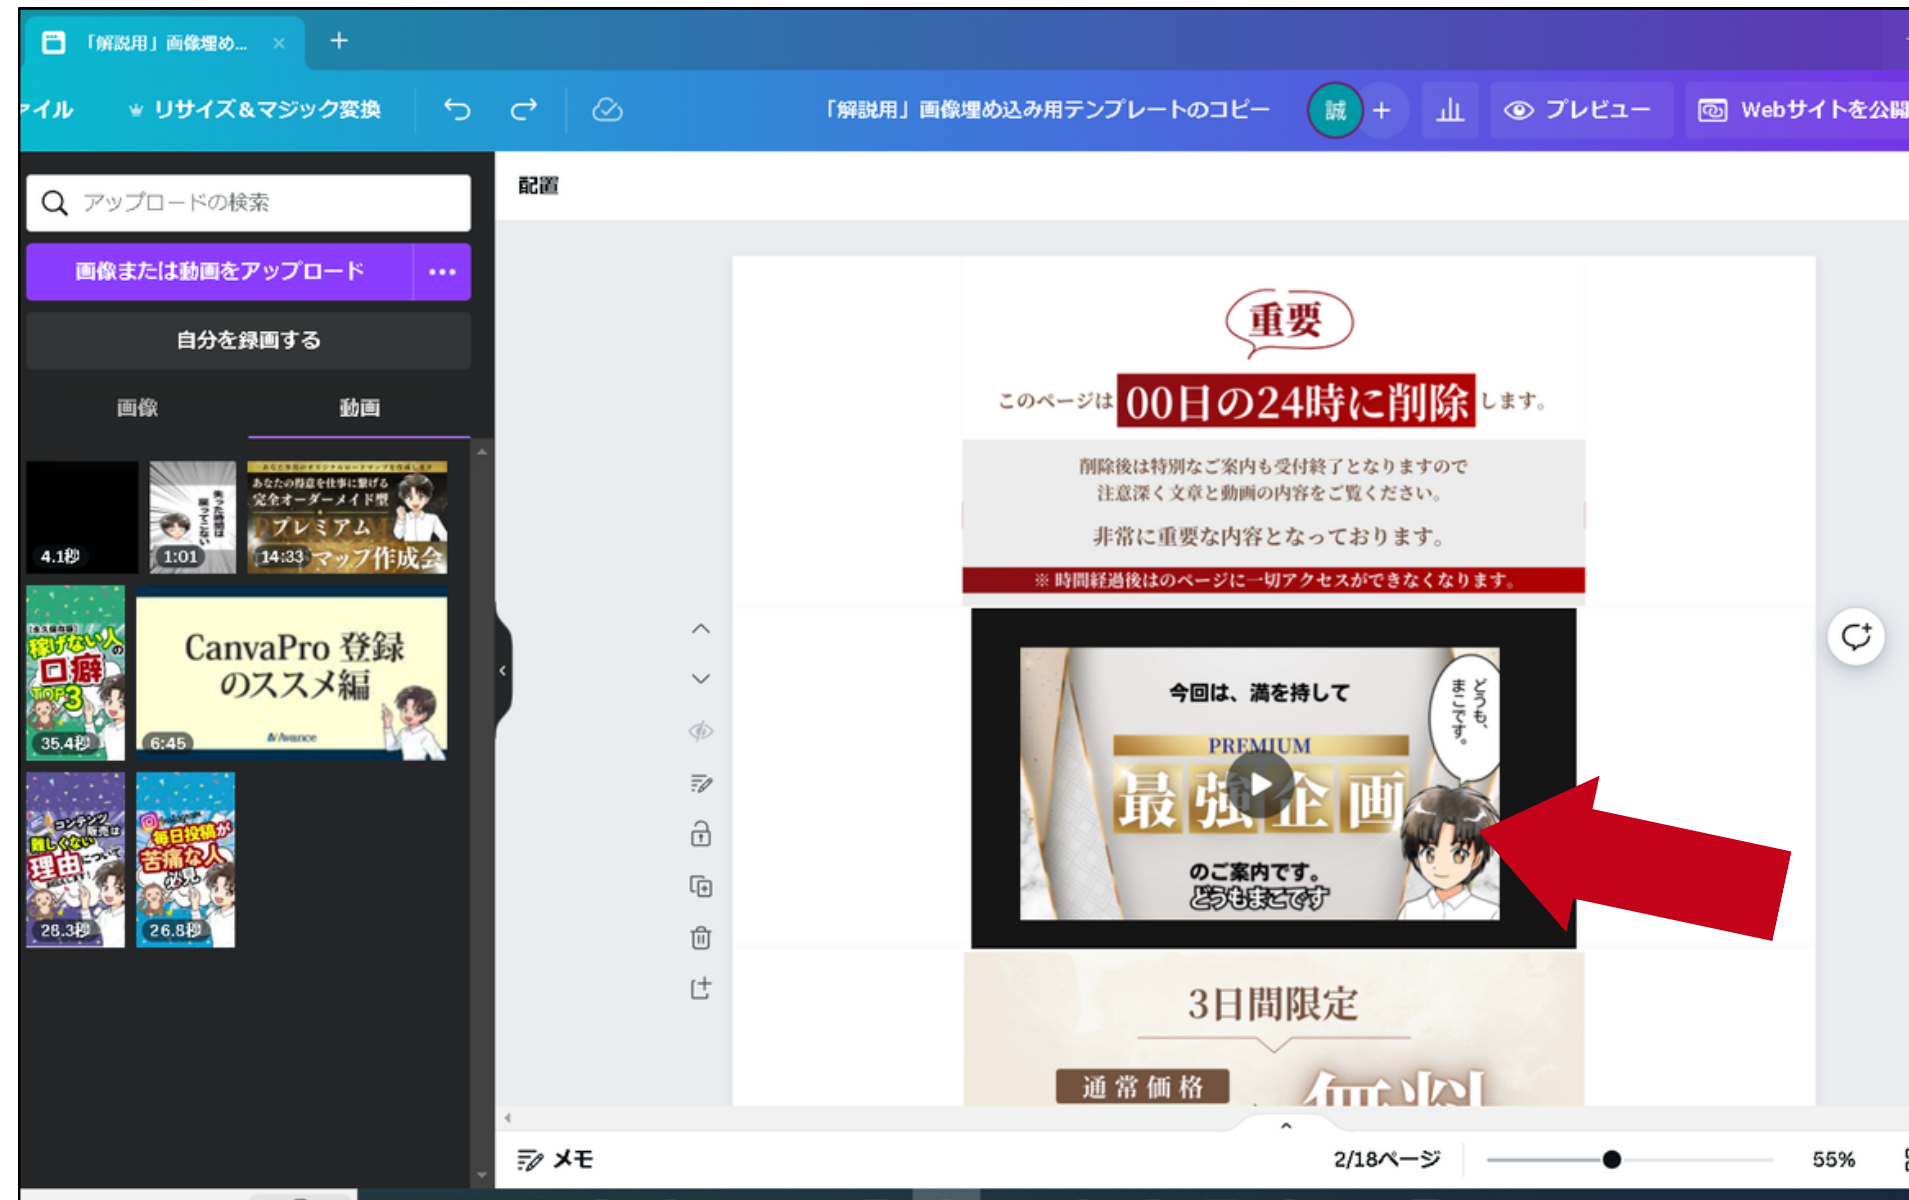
「解説用」画像埋め...

ァイル　リサイズ＆マジック変換　「解説用」画像埋め込み用テンプレートのコピー　誠　+　プレビュー　Webサイトを公開

アップロードの検索

画像または動画をアップロード　•••

自分を録画する

画像　動画

4.1秒　1:01　14:33

あなたの得意を仕事に繋げる 完全オーダーメイド型 プレミアム マップ作成会

稼げない人の口癖 TOP3　35.4秒

CanvaPro 登録のススメ編　6:45

コンテンツ販売は難しくない理由　28.3秒

毎日投稿が苦痛な人　26.8秒

配置

重要

このページは 00日の24時に削除 します。

削除後は特別なご案内も受付終了となりますので
注意深く文章と動画の内容をご覧ください。

非常に重要な内容となっております。

※時間経過後はのページに一切アクセスができなくなります。

今回は、満を持して

PREMIUM

最強企画

のご案内です。
どうもまこです

どうも、まこです。

3日間限定

通常価格

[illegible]

メモ　2/18ページ　55%